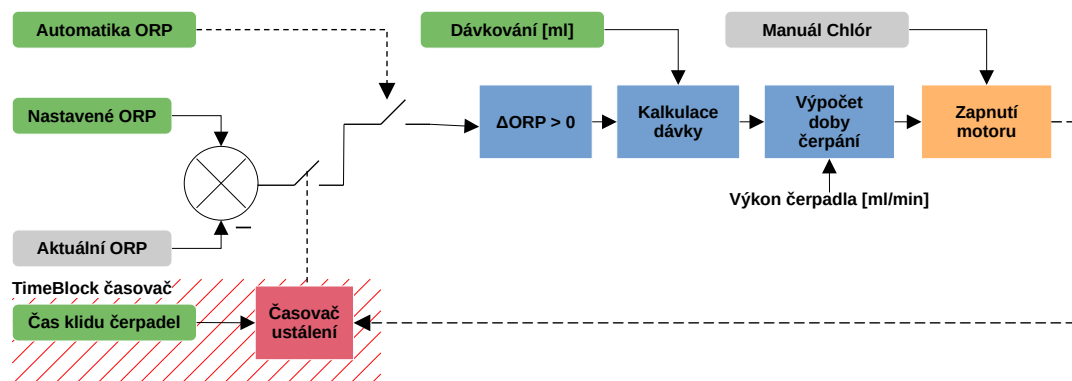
Automatika ORP

Dávkování [ml]

Manuál Chlór

Nastavené ORP

ΔORP > 0

Kalkulace dávky

Výpočet doby čerpání

Zapnutí motoru

Výkon čerpadla [ml/min]

–

Aktuální ORP

TimeBlock časovač

Čas klidu čerpadel

Časovač ustálení